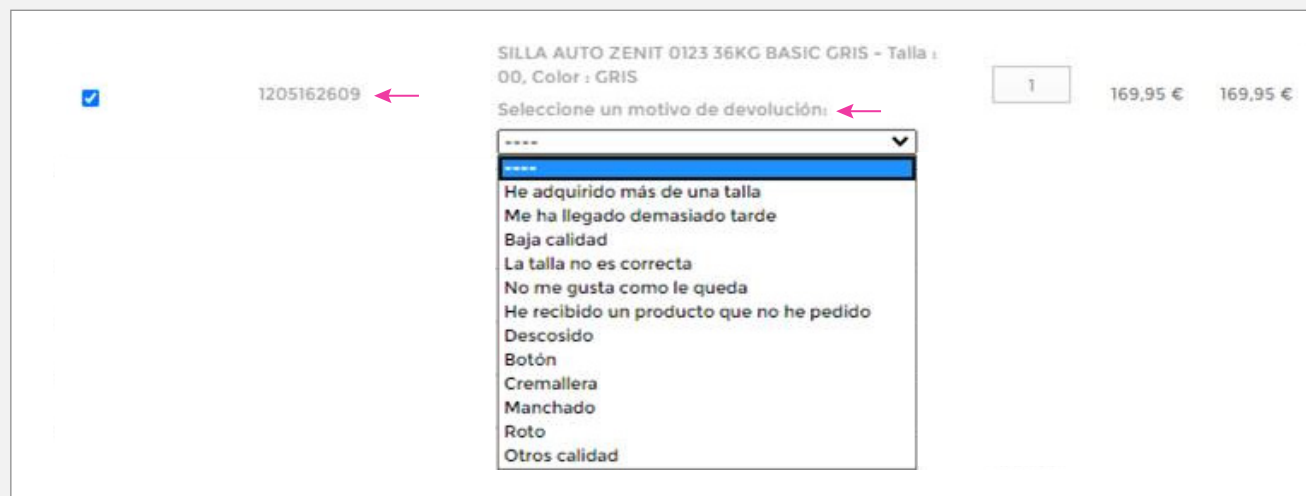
1205162609

SILLA AUTO ZENIT 0123 36KG BASIC GRIS - Talla : 00, Color : GRIS

Seleccione un motivo de devolución:

----

----
He adquirido más de una talla
Me ha llegado demasiado tarde
Baja calidad
La talla no es correcta
No me gusta como le queda
He recibido un producto que no he pedido
Descosido
Botón
Cremallera
Manchado
Roto
Otros calidad

1

169,95 €

169,95 €